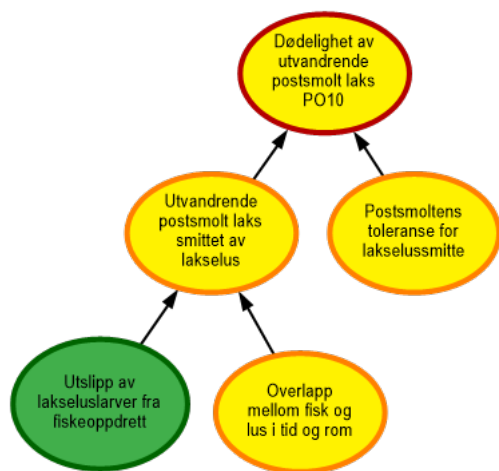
Dødelighet av utvandrende postsmolt laks PO10

Utvandrende postsmolt laks smittet av lakselus

Postsmoltens toleranse for lakselussmitte

Utslipp av lakseluslarver fra fiskeoppdrett

Overlapp mellom fisk og lus i tid og rom